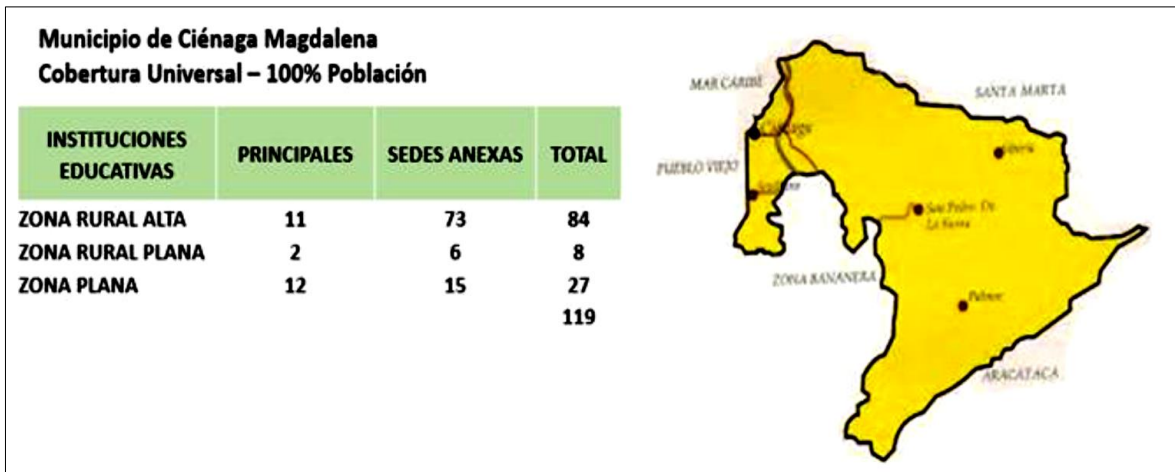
Municipio de Ciénaga Magdalena
Cobertura Universal – 100% Población

| INSTITUCIONES EDUCATIVAS | PRINCIPALES | SEDES ANEXAS | TOTAL |
|---|---|---|---|
| ZONA RURAL ALTA | 11 | 73 | 84 |
| ZONA RURAL PLANA | 2 | 6 | 8 |
| ZONA PLANA | 12 | 15 | 27 |
| | | | 119 |

MAR CARIBE
SANTA MARTA
PUEBLO VIEJO
Ciénaga
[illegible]
Siberia
San Pedro De La Sierra
ZONA BANANERA
Palmor
ARACATACA